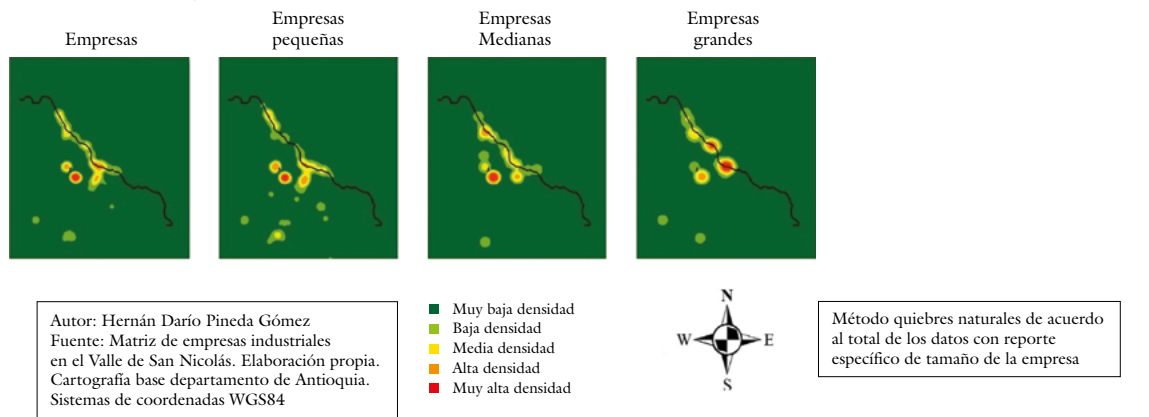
Empresas

Empresas pequeñas

Empresas Medianas

Empresas grandes

Autor: Hernán Darío Pineda Gómez
Fuente: Matriz de empresas industriales en el Valle de San Nicolás. Elaboración propia.
Cartografía base departamento de Antioquia.
Sistemas de coordenadas WGS84

Muy baja densidad
Baja densidad
Media densidad
Alta densidad
Muy alta densidad

N
W
E
S

Método quiebres naturales de acuerdo al total de los datos con reporte específico de tamaño de la empresa